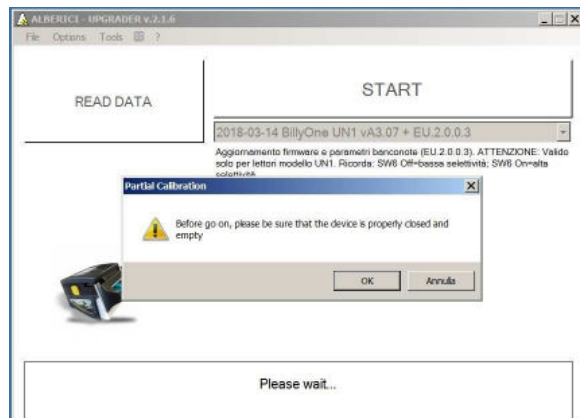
ALBERICI - UPGRADER v.2.1.6

File Options Tools ?

READ DATA

START

2018-03-14 BillyOne UN1 vA3.07 + EU.2.0.0.3

Aggiornamento firmware e parametri banconote (EU.2.0.0.3). ATTENZIONE: Valido solo per lettori modello UN1. Ricorda: SW6 Off=bassa selettività; SW6 On=alta selettività

Partial Calibration

Before go on, please be sure that the device is properly closed and empty

OK

Annulla

Please wait...